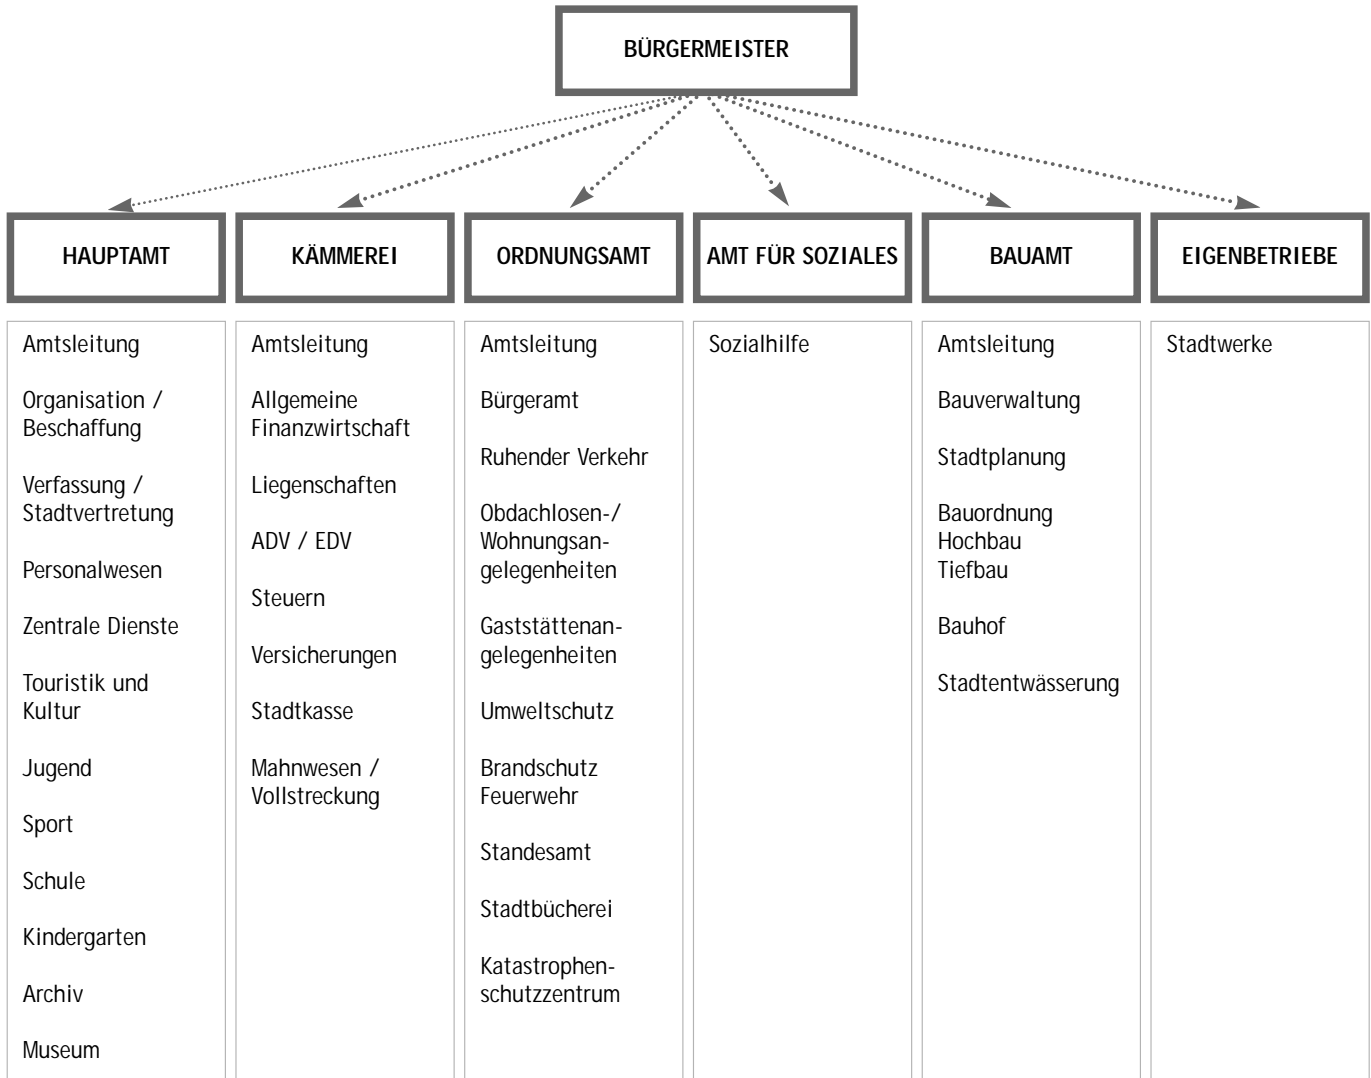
BÜRGERMEISTER

HAUPTAMT

Amtsleitung

Organisation / Beschaffung

Verfassung / Stadtvertretung

Personalwesen

Zentrale Dienste

Touristik und Kultur

Jugend

Sport

Schule

Kindergarten

Archiv

Museum

KÄMMEREI

Amtsleitung

Allgemeine Finanzwirtschaft

Liegenschaften

ADV / EDV

Steuern

Versicherungen

Stadtkasse

Mahnwesen / Vollstreckung

ORDNUNGSAMT

Amtsleitung

Bürgeramt

Ruhender Verkehr

Obdachlosen-/ Wohnungsangelegenheiten

Gaststättenangelegenheiten

Umweltschutz

Brandschutz Feuerwehr

Standesamt

Stadtbücherei

Katastrophenschutzzentrum

AMT FÜR SOZIALES

Sozialhilfe

BAUAMT

Amtsleitung

Bauverwaltung

Stadtplanung

Bauordnung Hochbau Tiefbau

Bauhof

Stadtentwässerung

EIGENBETRIEBE

Stadtwerke